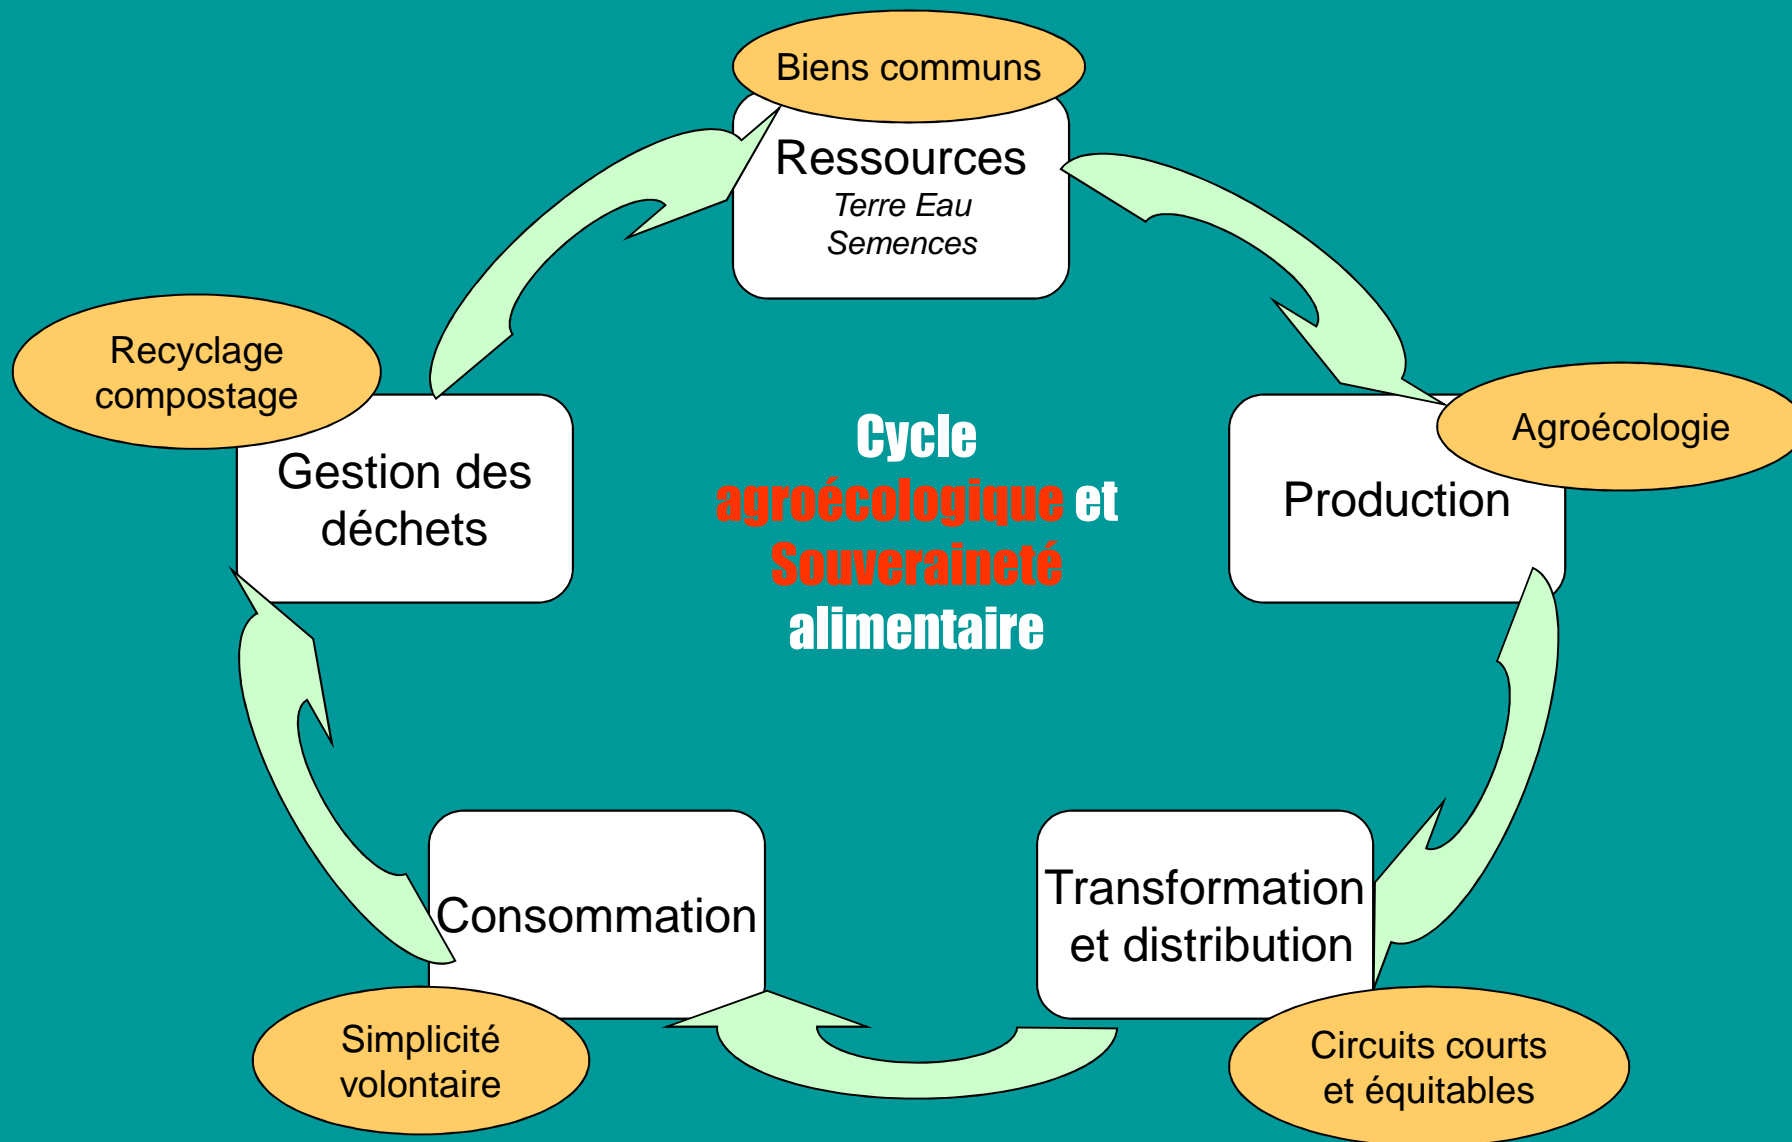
Biens communs

Ressources
Terre Eau
Semences

Recyclage compostage

Gestion des déchets

Cycle agroécologique et Souveraineté alimentaire

Agroécologie

Production

Transformation et distribution

Circuits courts et équitables

Consommation

Simplicité volontaire